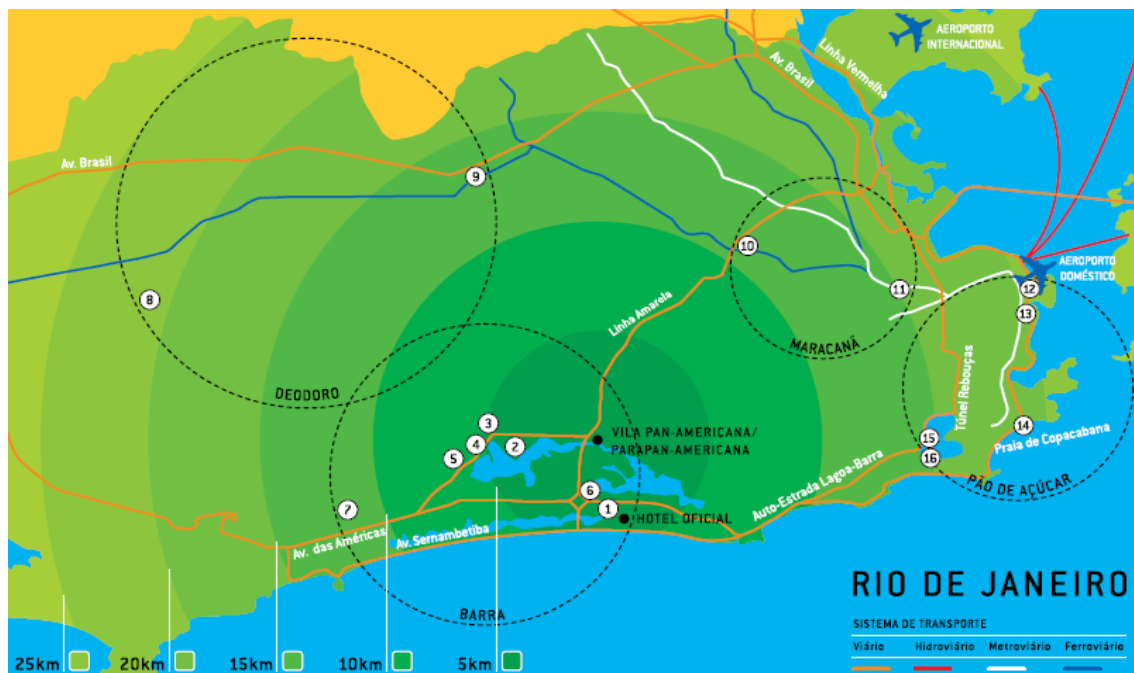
AEROPORTO INTERNACIONAL

Linha Vermelha

Av. Brasil

Av. Brasil

AEROPORTO DOMÉSTICO

9

10

11

12

13

8

Linha Amarela

MARACANÃ

DEODORO

Túnel Rebouças

3

4

2

5

VILA PAN-AMERICANA/ PARAPAN-AMERICANA

14

Praia de Copacabana

15

16

PÃO DE AÇÚCAR

Auto-Estrada Lagoa-Barra

6

1

HOTEL OFICIAL

7

Av. das Américas

Av. Sernambetiba

BARRA

RIO DE JANEIRO

SISTEMA DE TRANSPORTE

| Viário | Hidroviário | Metroviário | Ferroviário |
|---|---|---|---|

25km

20km

15km

10km

5km